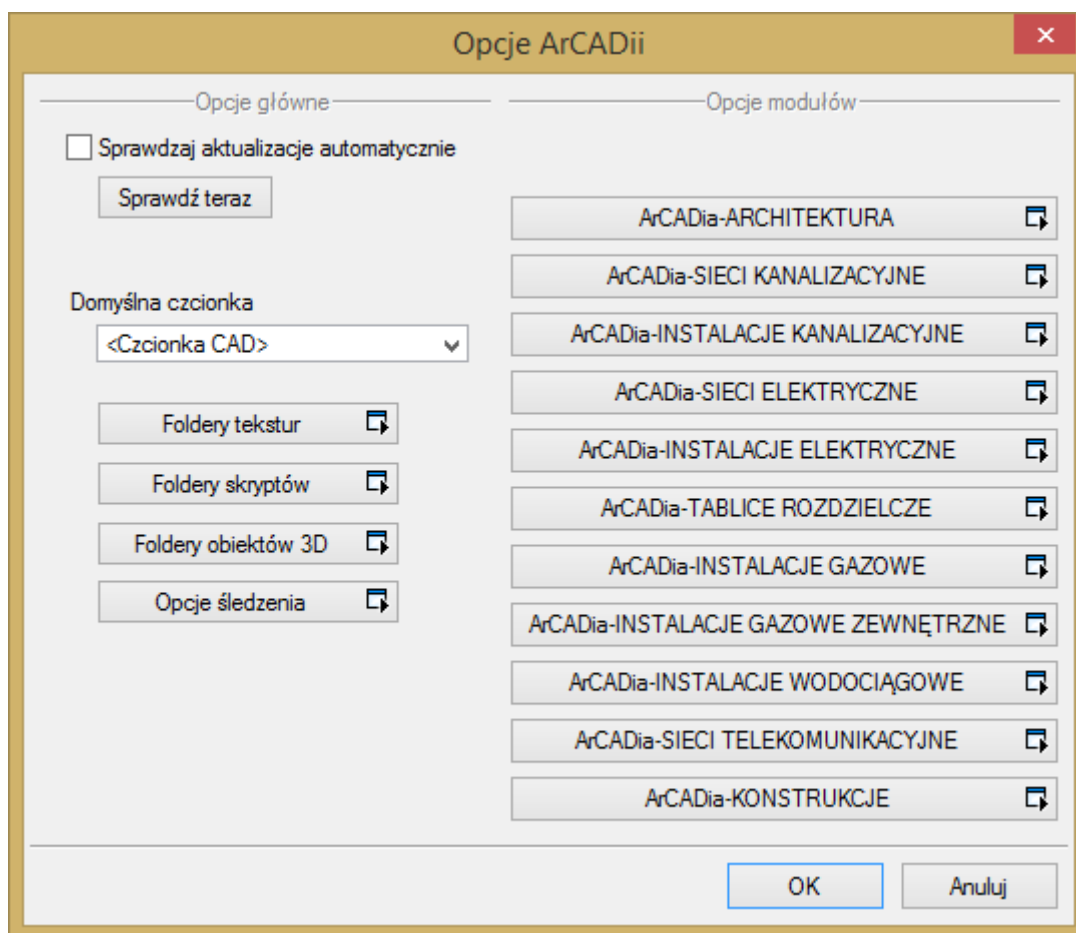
Opcje ArCADii

×

Opcje główne

Sprawdzaj aktualizacje automatycznie

Sprawdź teraz

Domyślna czcionka

<Czcionka CAD>

Foldery tekstur

Foldery skryptów

Foldery obiektów 3D

Opcje śledzenia

Opcje modułów

ArCADia-ARCHITEKTURA

ArCADia-SIECI KANALIZACYJNE

ArCADia-INSTALACJE KANALIZACYJNE

ArCADia-SIECI ELEKTRYCZNE

ArCADia-INSTALACJE ELEKTRYCZNE

ArCADia-TABLICE ROZDZIELCZE

ArCADia-INSTALACJE GAZOWE

ArCADia-INSTALACJE GAZOWE ZEWNĘTRZNE

ArCADia-INSTALACJE WODOCIĄGOWE

ArCADia-SIECI TELEKOMUNIKACYJNE

ArCADia-KONSTRUKCJE

OK

Anuluj